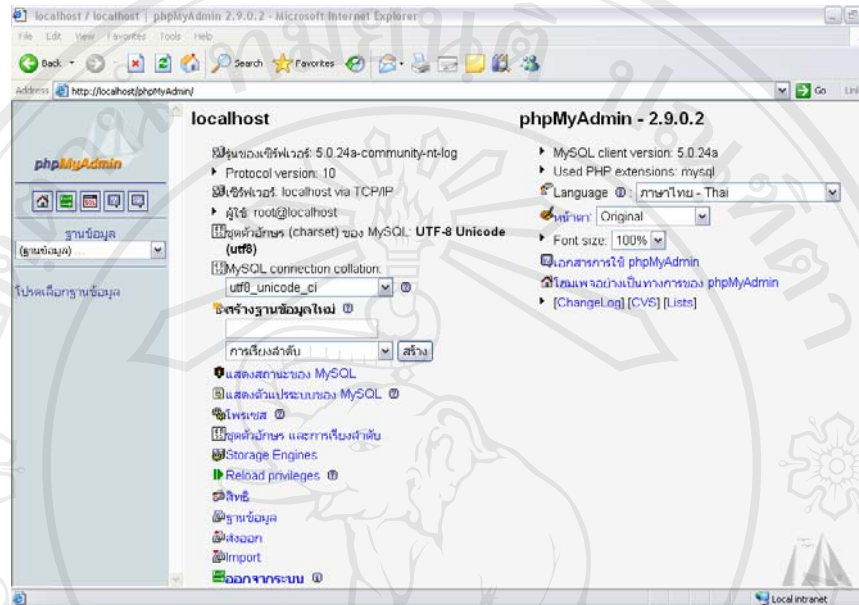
localhost / localhost | phpMyAdmin 2.9.0.2 - Microsoft Internet Explorer

File Edit View Favorites Tools Help

Back Search Favorites

Address http://localhost/phpMyAdmin/ Go Links

phpMyAdmin

ฐานข้อมูล
(ฐานข้อมูล) ...

โปรดเลือกฐานข้อมูล

localhost

รุ่นของเซิร์ฟเวอร์: 5.0.24a-community-nt-log
Protocol version: 10
เซิร์ฟเวอร์: localhost via TCP/IP
ผู้ใช้: root@localhost
ชุดตัวอักษร (charset) ของ MySQL: UTF-8 Unicode (utf8)
MySQL connection collation:
utf8_unicode_ci
สร้างฐานข้อมูลใหม่
การเรียงลำดับ สร้าง
แสดงสถานะของ MySQL
แสดงตัวแปรระบบของ MySQL
โพรเซส
ชุดตัวอักษร และการเรียงลำดับ
Storage Engines
Reload privileges
สิทธิ
ฐานข้อมูล
ส่งออก
Import
ออกจากระบบ

phpMyAdmin - 2.9.0.2

MySQL client version: 5.0.24a
Used PHP extensions: mysql
Language: ภาษาไทย - Thai
หน้าตา: Original
Font size: 100%
เอกสารการใช้ phpMyAdmin
โฮมเพจอย่างเป็นทางการของ phpMyAdmin
[ChangeLog] [CVS] [Lists]

Local intranet